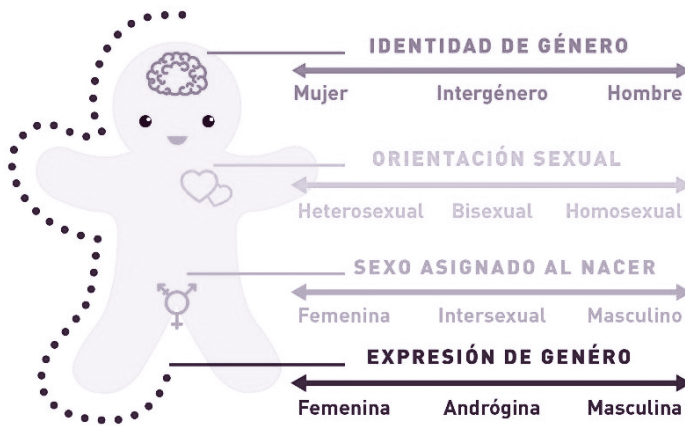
IDENTIDAD DE GÉNERO

Mujer Intergénero Hombre

ORIENTACIÓN SEXUAL

Heterosexual Bisexual Homosexual

SEXO ASIGNADO AL NACER

Femenina Intersexual Masculino

EXPRESIÓN DE GÉNERO

Femenina Andrógina Masculina